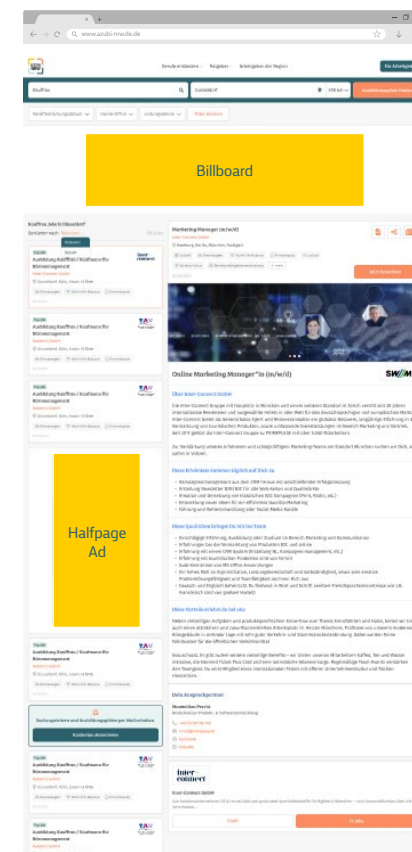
www.azubi-nrw.de

Berufe entdecken · Ratgeber · Arbeitgeber der Region

Für Arbeitgeber

Billboard

Kauffrau Jobs in Düsseldorf

Marketing Manager (m/w/d)

Ausbildung Kauffrau / Kaufmann für Büromanagement

Ausbildung Kauffrau / Kaufmann für Büromanagement

Ausbildung Kauffrau / Kaufmann für Büromanagement

Halfpage Ad

Online Marketing Manager*in (m/w/d)

Über Inter-Connect GmbH

Diese Erlebnisse kommen täglich auf Dich zu

Diese Qualitäten bringst Du mit/ins Team

Diese Vorteile erleben Du bei uns

Deine Ansprechpartner

Ausbildung Kauffrau / Kaufmann für Büromanagement

Ausbildung Kauffrau / Kaufmann für Büromanagement

Ausbildung Kauffrau / Kaufmann für Büromanagement

inter connect